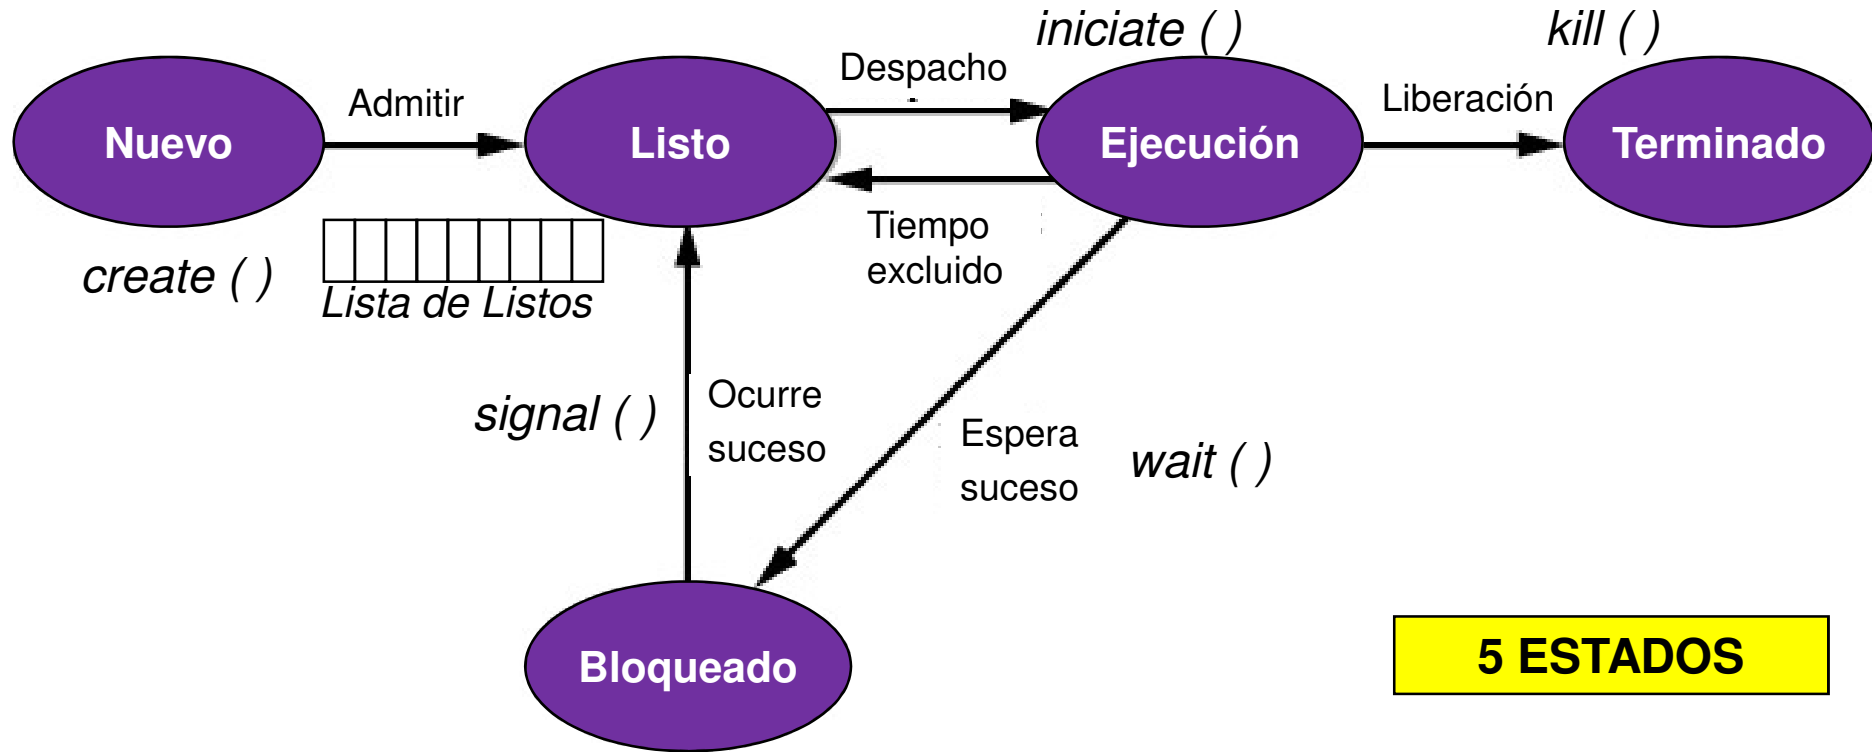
iniciate ( )

kill ( )

Despacho

Admitir

Liberación

Nuevo

Listo

Ejecución

Terminado

Tiempo excluido

create ( )

Lista de Listos

signal ( )

Ocurre suceso

Espera suceso

wait ( )

Bloqueado

5 ESTADOS